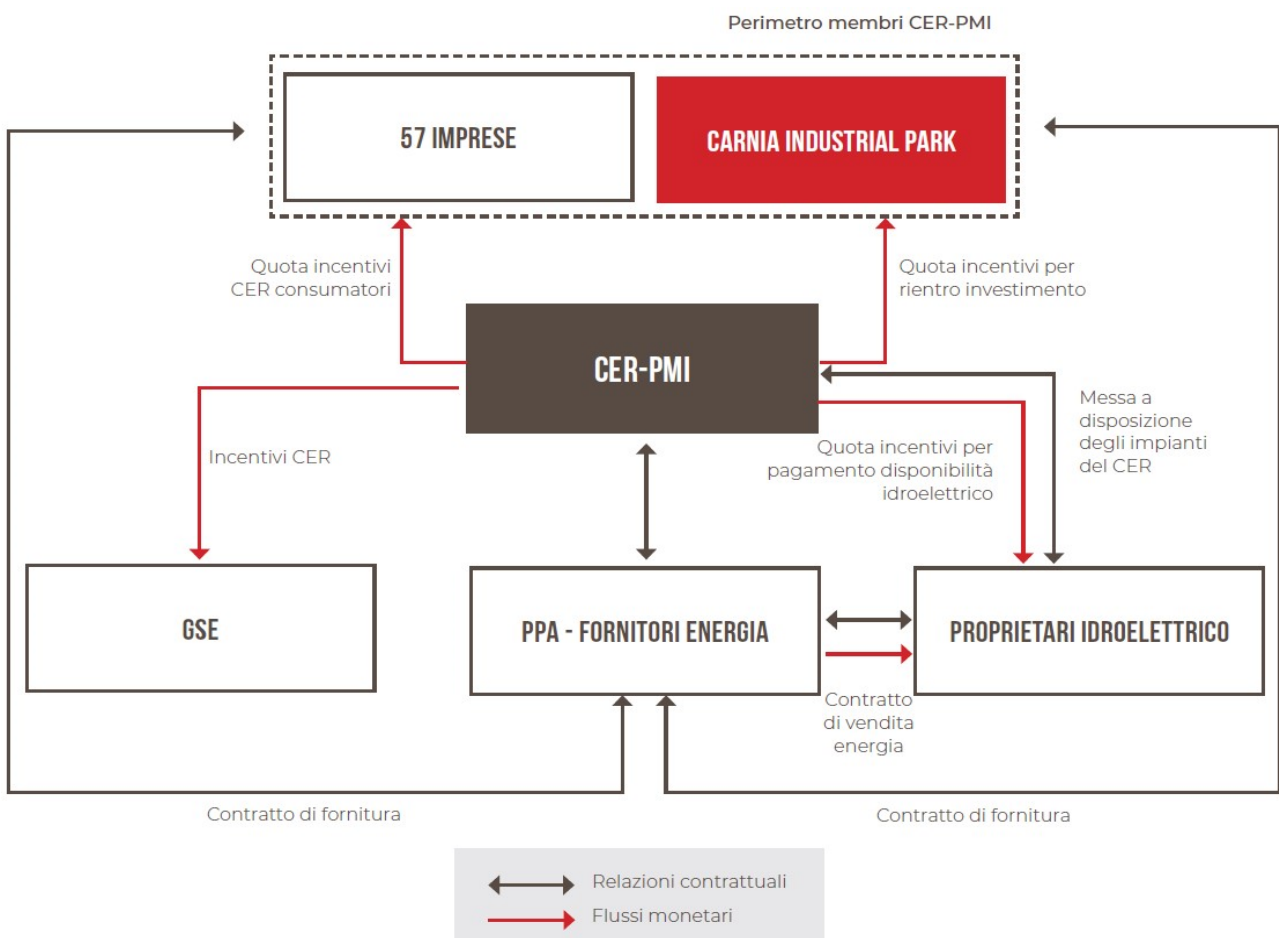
Perimetro membri CER-PMI

57 IMPRESE

CARNIA INDUSTRIAL PARK

Quota incentivi CER consumatori

Quota incentivi per rientro investimento

CER-PMI

Messa a disposizione degli impianti del CER

Incentivi CER

Quota incentivi per pagamento disponibilità idroelettrico

GSE

PPA - FORNITORI ENERGIA

PROPRIETARI IDROELETTRICO

Contratto di vendita energia

Contratto di fornitura

Contratto di fornitura

Relazioni contrattuali

Flussi monetari